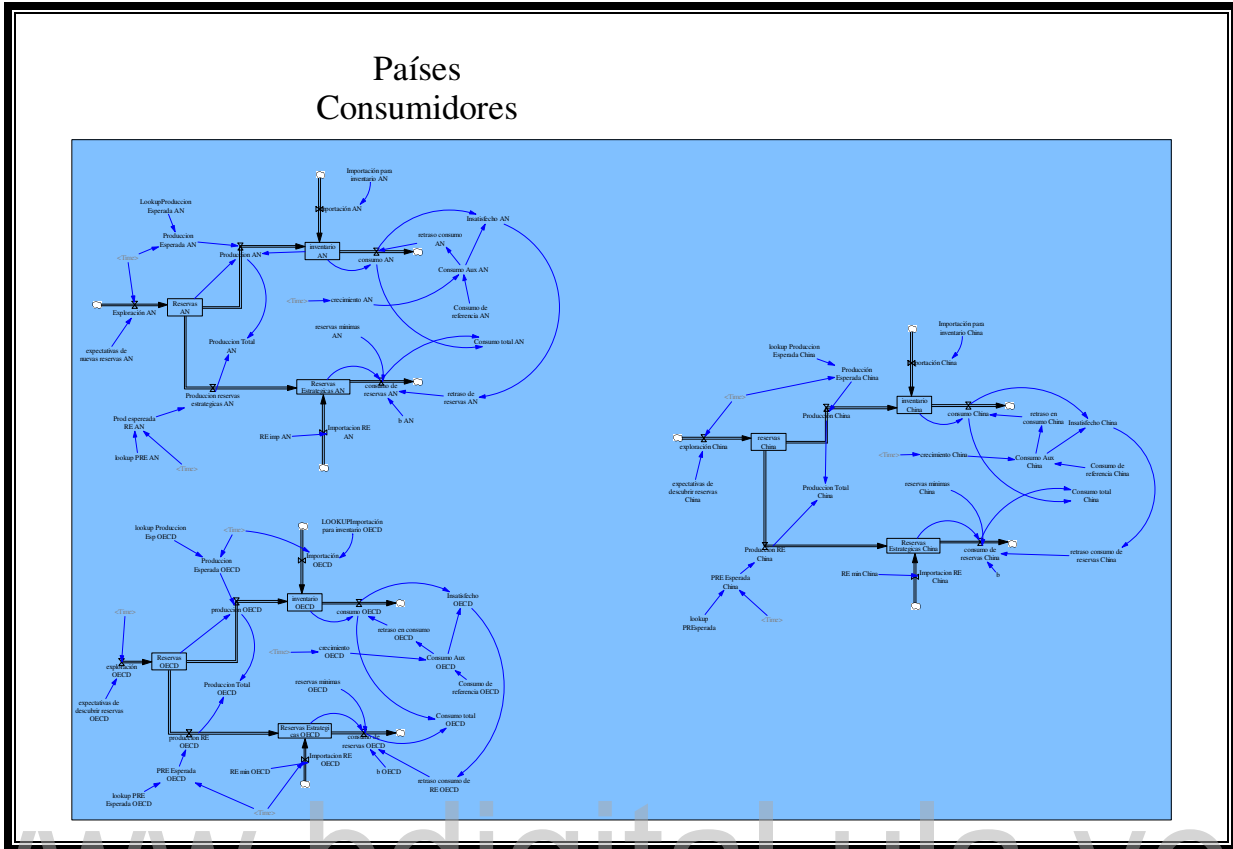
Países Consumidores

Importación para inventario AN
Importación AN
LookupProduccion Esperada AN
Produccion Esperada AN
Insatisfecho AN
inventario AN
retraso consumo AN
consumo AN
<Time>
Produccion AN
Consumo Aux AN
Reservas AN
Exploración AN
<Time>
crecimiento AN
Consumo de referencia AN
expectativas de nuevas reservas AN
Produccion Total AN
reservas minimas AN
Consumo total AN
Reservas Estrategicas AN
consumo de reservas AN
Produccion reservas estrategicas AN
retraso de reservas AN
Prod esperada RE AN
b AN
RE imp AN
Importacion RE AN
lookup PRE AN
<Time>

Importación para inventario China
lookup Produccion Esperada China
Produccion Esperada China
Importación China
<Time>
inventario China
Produccion China
consumo China
retraso en consumo China
Insatisfecho China
reservas China
exploración China
<Time>
crecimiento China
Consumo Aux China
Consumo de referencia China
expectativas de descubrir reservas China
Produccion Total China
reservas minimas China
Consumo total China
Produccion RE China
Reservas Estrategicas China
consumo de reservas China
retraso consumo de reservas China
RE min China
Importacion RE China
b
PRE Esperada China
lookup PREsperada
<Time>

lookup Produccion Esp OECD
<Time>
LOOKUPImportación para inventario OECD
Produccion Esperada OECD
Importación OECD
<Time>
produccion OECD
inventario OECD
consumo OECD
Insatisfecho OECD
retraso en consumo OECD
exploración OECD
Reservas OECD
<Time>
crecimiento OECD
Consumo Aux OECD
Consumo de referencia OECD
expectativas de descubrir reservas OECD
Produccion Total OECD
reservas minimas OECD
Consumo total OECD
produccion RE OECD
Reservas Estrategicas OECD
consumo de reservas OECD
Importacion RE OECD
b OECD
PRE Esperada OECD
RE min OECD
retraso consumo de RE OECD
lookup PRE Esperada OECD
<Time>

www.bdigital.ula.ve